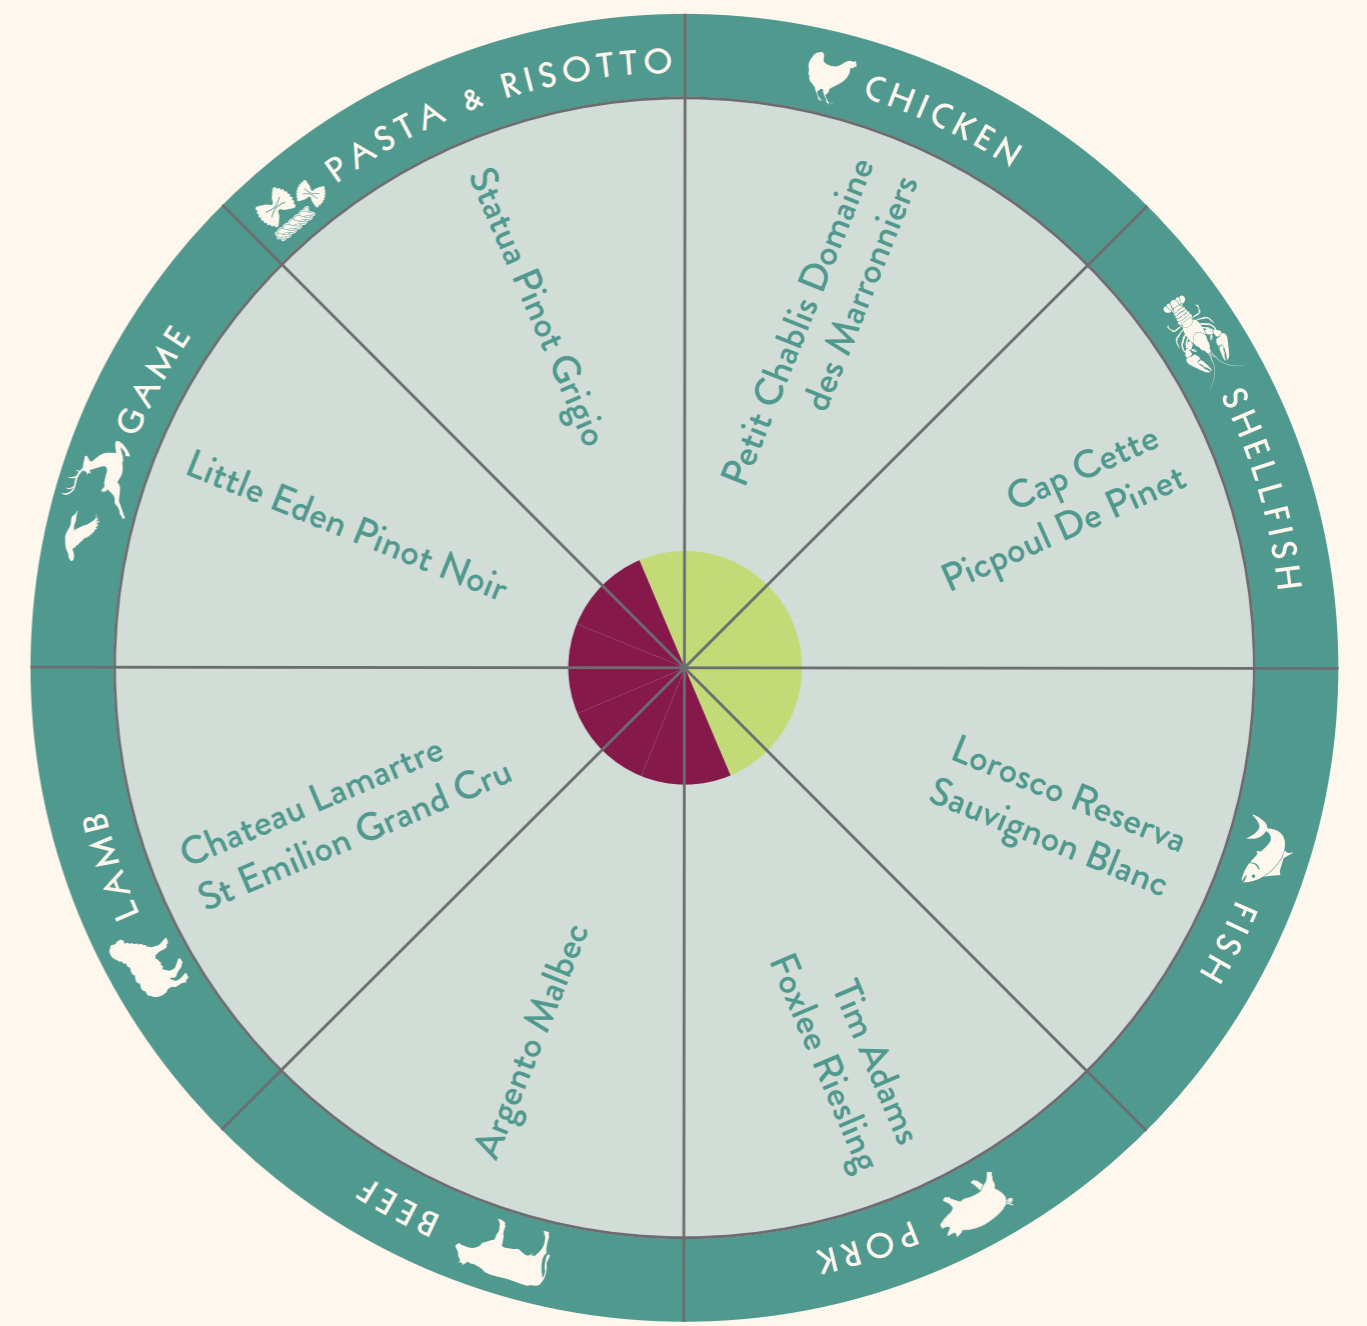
PASTA & RISOTTO

Statua Pinot Grigio

CHICKEN

Petit Chablis Domaine des Marronniers

SHELLFISH

Cap Cette Picpoul De Pinet

FISH

Lorosco Reserva Sauvignon Blanc

PORK

Tim Adams Foxlee Riesling

BEEF

Argento Malbec

LAMB

Chateau Lamartre St Emilion Grand Cru

GAME

Little Eden Pinot Noir